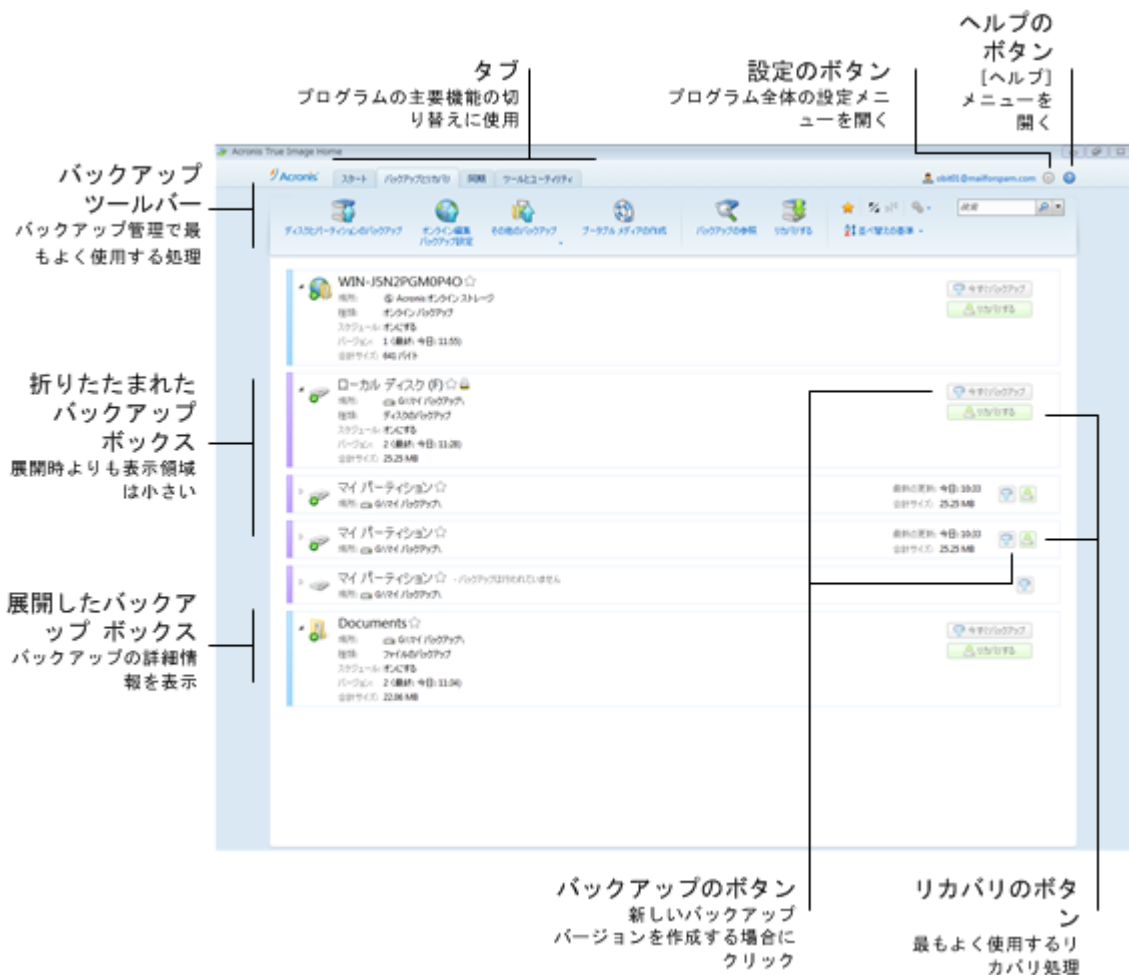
ヘルプのボタン
[ヘルプ]メニューを開く

設定のボタン
プログラム全体の設定メニューを開く

タブ
プログラムの主要機能の切り替えに使用

バックアップツールバー
バックアップ管理で最もよく使用する処理

折りたたまれたバックアップボックス
展開時よりも表示領域は小さい

展開したバックアップ ボックス
バックアップの詳細情報を表示

Acronis True Image Home

Acronis スタート バックアップとリカバリ 同期 ツールとユーティリティ

ディスクとパーティションのバックアップ オンライン編集 バックアップ設定 その他のバックアップ ブータブル メディアの作成 バックアップの参照 リカバリする 並べ替えの基準 検索

WIN-J5N2PGM0P4O
場所: Acronis オンライン ストレージ
種類: オンライン バックアップ
スケジュール: オンにする
バージョン: 1 (最終: 今日 11:55)
合計サイズ: 640 バイト
今すぐバックアップ
リカバリする

ローカル ディスク (F)
場所: G:\マイ バックアップ\
種類: ディスクのバックアップ
スケジュール: オンにする
バージョン: 2 (最終: 今日 11:28)
合計サイズ: 25.25 MB
今すぐバックアップ
リカバリする

マイ パーティション
場所: G:\マイ バックアップ\
最終の更新: 今日 10:33
合計サイズ: 25.25 MB

マイ パーティション
場所: G:\マイ バックアップ\
最終の更新: 今日 10:33
合計サイズ: 25.25 MB

マイ パーティション - バックアップは行われていません
場所: G:\マイ バックアップ\

Documents
場所: G:\マイ バックアップ\
種類: ファイルのバックアップ
スケジュール: オンにする
バージョン: 2 (最終: 今日 11:04)
合計サイズ: 22.06 MB
今すぐバックアップ
リカバリする

バックアップのボタン
新しいバックアップバージョンを作成する場合にクリック

リカバリのボタン
最もよく使用するリカバリ処理